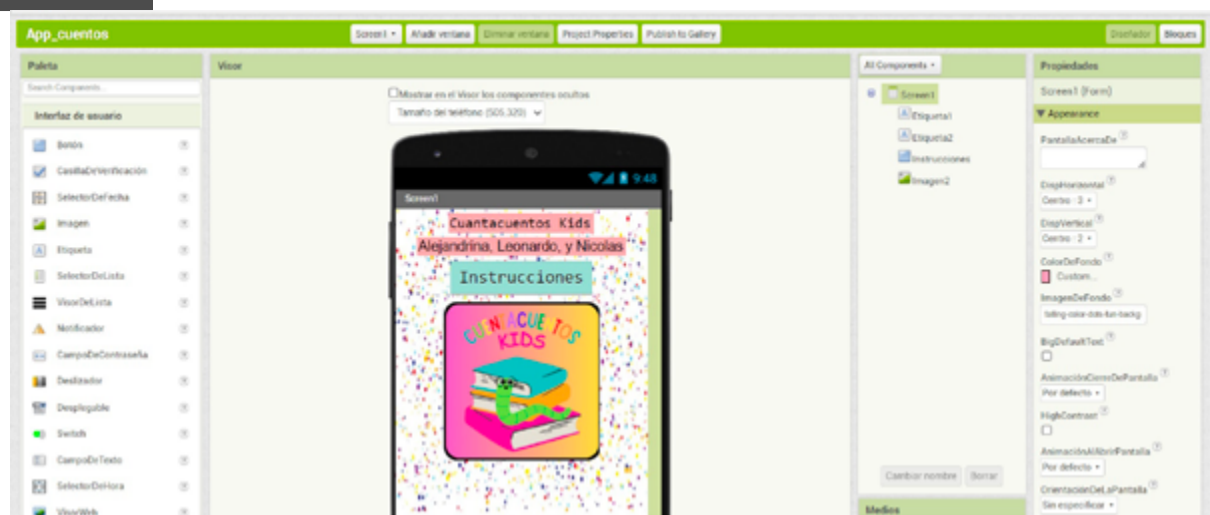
App_cuentos

Screen1 ▾ Añadir ventana Eliminar ventana Project Properties Publish to Gallery

Diseñador Bloques

Paleta

Search Components...

Interfaz de usuario

Botón
CasillaDeVerificación
SelectorDeFecha
Imagen
Etiqueta
SelectorDeLista
VisorDeLista
Notificador
CampoDeContraseña
Deslizador
Desplegable
Switch
CampoDeTexto
SelectorDeHora
VisorWeb

Visor

Mostrar en el Visor los componentes ocultos

Tamaño del teléfono (505,320) ▾

9:48

Screen1

Cuantacuentos Kids

Alejandrina, Leonardo, y Nicolas

Instrucciones

CUENTACUENTOS KIDS

All Components ▾

Screen1
Etiqueta1
Etiqueta2
Instrucciones
Imagen2

Cambiar nombre Borrar

Medios

Propiedades

Screen1 (Form)

▼ Appearance

PantallaAcercaDe

DispHorizontal
Centro : 3 ▾

DispVertical
Centro : 2 ▾

ColorDeFondo
Custom...

ImagenDeFondo
falling-color-dots-fun-backg

BigDefaultText

AnimaciónCierreDePantalla
Por defecto ▾

HighContrast

AnimaciónAlAbrirPantalla
Por defecto ▾

OrientaciónDeLaPantalla
Sin especificar ▾